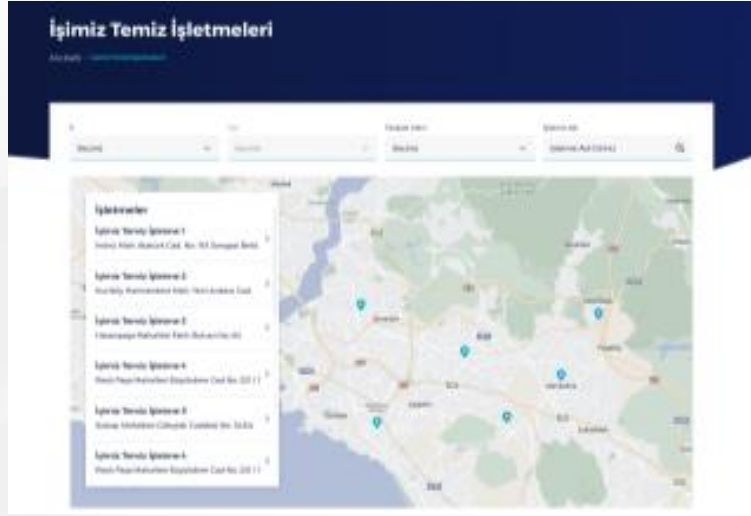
İşimiz Temiz İşletmeleri

Anasayfa · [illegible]

İl | İlçe | Faaliyet Alanı | İşletme Adı

Seçiniz | Seçiniz | Seçiniz | İşletme Adı Giriniz

İşletmeler

İşimiz Temiz İşletme 1
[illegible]

İşimiz Temiz İşletme 2
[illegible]

İşimiz Temiz İşletme 3
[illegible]

İşimiz Temiz İşletme 4
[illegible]

İşimiz Temiz İşletme 5
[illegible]

İşimiz Temiz İşletme 6
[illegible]